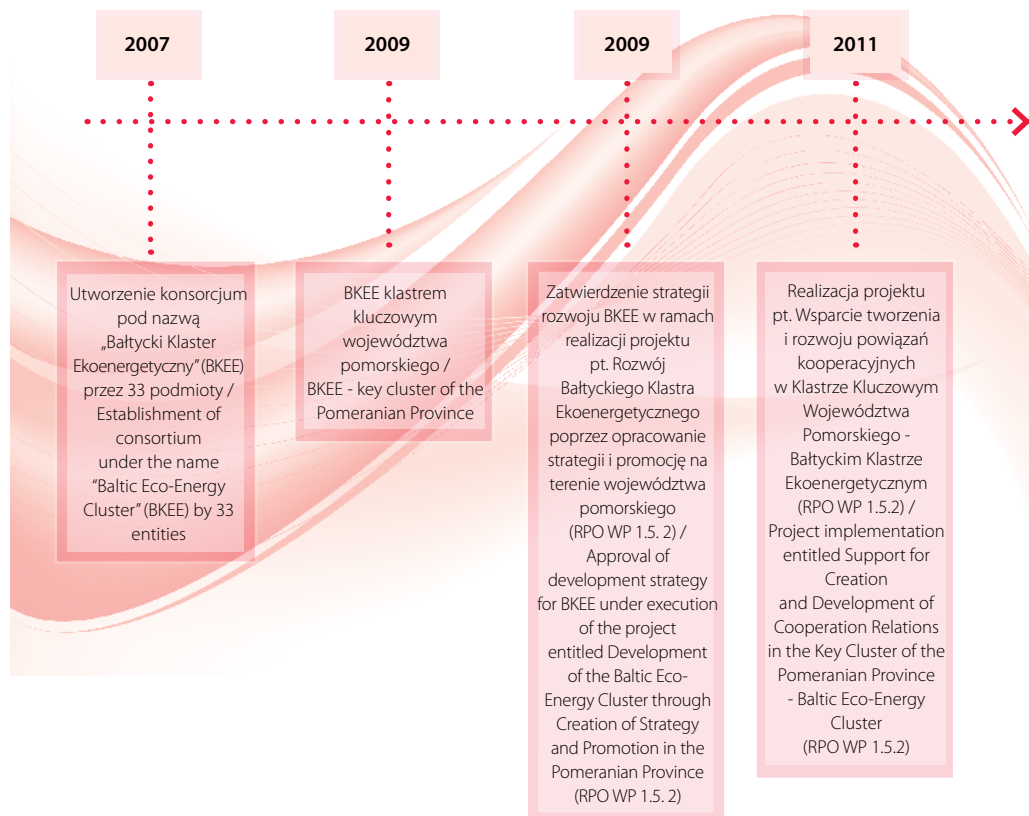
2007

2009

2009

2011

Utworzenie konsorcjum pod nazwą „Bałtycki Klaster Ekoenergetyczny" (BKEE) przez 33 podmioty / Establishment of consortium under the name "Baltic Eco-Energy Cluster" (BKEE) by 33 entities

BKEE klastrem kluczowym województwa pomorskiego / BKEE - key cluster of the Pomeranian Province

Zatwierdzenie strategii rozwoju BKEE w ramach realizacji projektu pt. Rozwój Bałtyckiego Klastra Ekoenergetycznego poprzez opracowanie strategii i promocję na terenie województwa pomorskiego (RPO WP 1.5. 2) / Approval of development strategy for BKEE under execution of the project entitled Development of the Baltic Eco-Energy Cluster through Creation of Strategy and Promotion in the Pomeranian Province (RPO WP 1.5. 2)

Realizacja projektu pt. Wsparcie tworzenia i rozwoju powiązań kooperacyjnych w Klastrze Kluczowym Województwa Pomorskiego - Bałtyckim Klastrze Ekoenergetycznym (RPO WP 1.5.2) / Project implementation entitled Support for Creation and Development of Cooperation Relations in the Key Cluster of the Pomeranian Province - Baltic Eco-Energy Cluster (RPO WP 1.5.2)